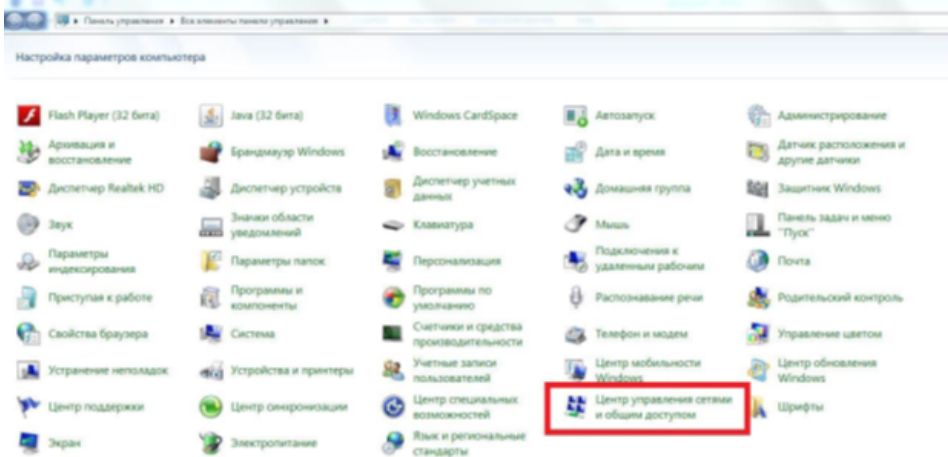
▸ Панель управления ▸ Все элементы панели управления ▸

Настройка параметров компьютера

Flash Player (32 бита)
Архивация и восстановление
Диспетчер Realtek HD
Звук
Параметры индексирования
Приступая к работе
Свойства браузера
Устранение неполадок
Центр поддержки
Экран

Java (32 бита)
Брандмауэр Windows
Диспетчер устройств
Значки области уведомлений
Параметры папок
Программы и компоненты
Система
Устройства и принтеры
Центр синхронизации
Электропитание

Windows CardSpace
Восстановление
Диспетчер учетных данных
Клавиатура
Персонализация
Программы по умолчанию
Счетчики и средства производительности
Учетные записи пользователей
Центр специальных возможностей
Язык и региональные стандарты

Автозапуск
Дата и время
Домашняя группа
Мышь
Подключения к удаленным рабочим
Распознавание речи
Телефон и модем
Центр мобильности Windows
Центр управления сетями и общим доступом

Администрирование
Датчик расположения и другие датчики
Защитник Windows
Панель задач и меню "Пуск"
Почта
Родительский контроль
Управление цветом
Центр обновления Windows
Шрифты